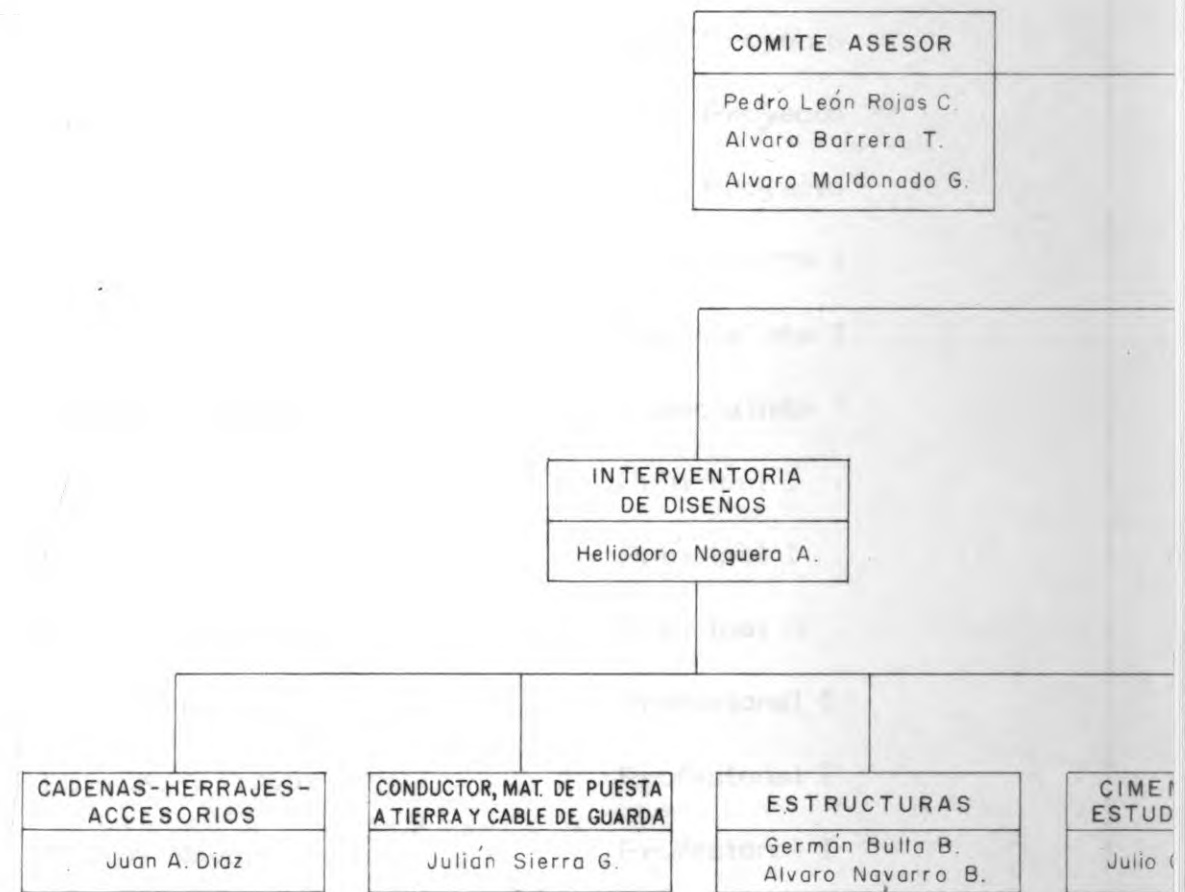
COMITE ASESOR

Pedro León Rojas C.
Alvaro Barrera T.
Alvaro Maldonado G.

INTERVENTORIA DE DISEÑOS

Heliodoro Noguera A.

CADENAS-HERRAJES-ACCESORIOS

Juan A. Diaz

CONDUCTOR, MAT. DE PUESTA A TIERRA Y CABLE DE GUARDA

Julián Sierra G.

ESTRUCTURAS

Germán Bulla B.
Alvaro Navarro B.

CIME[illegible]
ESTUD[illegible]

Julio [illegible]